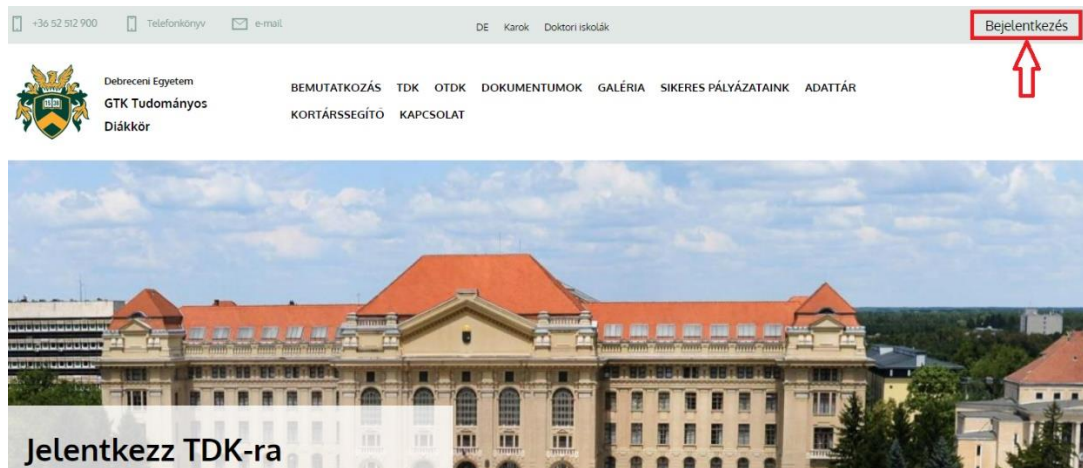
+36 52 512 900 Telefonkönyv e-mail

DE Karok Doktori iskolák

Bejelentkezés

Debreceni Egyetem
GTK Tudományos Diákkör

BEMUTATKOZÁS TDK OTDK DOKUMENTUMOK GALÉRIA SIKERES PÁLYÁZATAINK ADATTÁR KORTÁRSSEGÍTŐ KAPCSOLAT

Jelentkezz TDK-ra